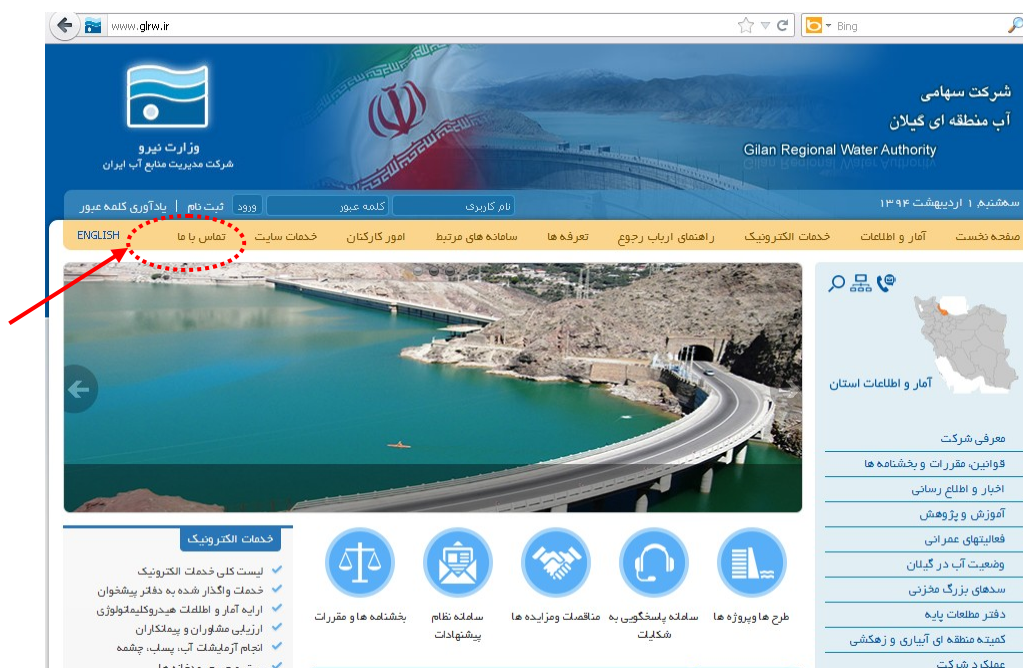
www.glrw.ir

Bing

وزارت نیرو
شرکت مدیریت منابع آب ایران

شرکت سهامی
آب منطقه ای گیلان
Gilan Regional Water Authority

سه‌شنبه ۱ اردیبهشت ۱۳۹۴

نام کاربری
کلمه عبور
ورود
ثبت نام | یادآوری کلمه عبور

صفحه نخست | آمار و اطلاعات | خدمات الکترونیک | راهنمای ارباب رجوع | تعرفه ها | سامانه های مرتبط | امور کارکنان | خدمات سایت | تماس با ما | ENGLISH

آمار و اطلاعات استان

معرفی شرکت
قوانین، مقررات و بخشنامه ها
اخبار و اطلاع رسانی
آموزش و پژوهش
فعالیتهای عمرانی
وضعیت آب در گیلان
سدهای بزرگ مخزنی
دفتر مطلعات پایه
کمیته منطقه ای آبیاری و زهکشی
عملکرد شرکت

طرح ها وپروژه ها
سامانه پاسخگویی به شکایات
مناقصات ومزایده ها
سامانه نظام پیشنهادات
بخشنامه ها و مقررات

خدمات الکترونیک
لیست کلی خدمات الکترونیک
خدمات واگذار شده به دفاتر پیشخوان
ارایه آمار و اطلاعات هیدروکلیماتولوژی
ارزیابی مشاوران و پیمانکاران
انجام آزمایشات آب، پساب، چشمه
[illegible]